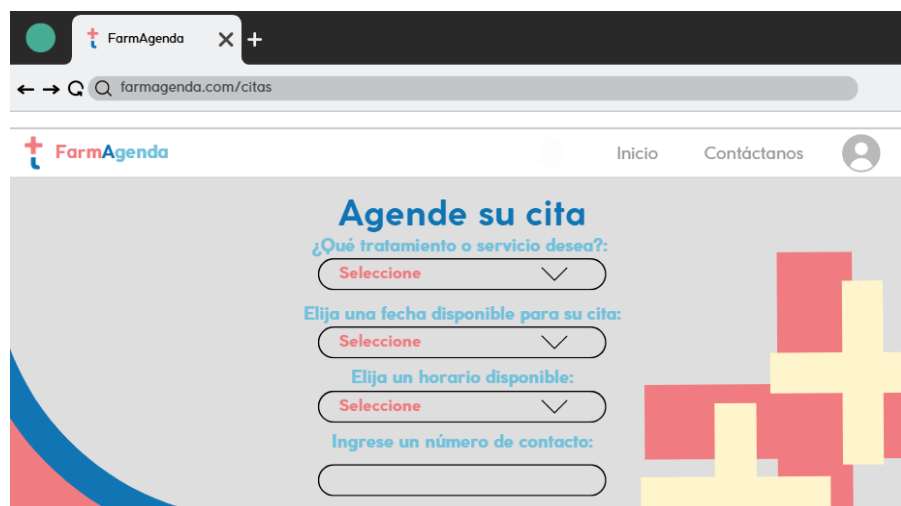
FarmAgenda

farmagenda.com/citas

FarmAgenda

Inicio

Contáctanos

Agende su cita

¿Qué tratamiento o servicio desea?:

Seleccione

Elija una fecha disponible para su cita:

Seleccione

Elija un horario disponible:

Seleccione

Ingrese un número de contacto: